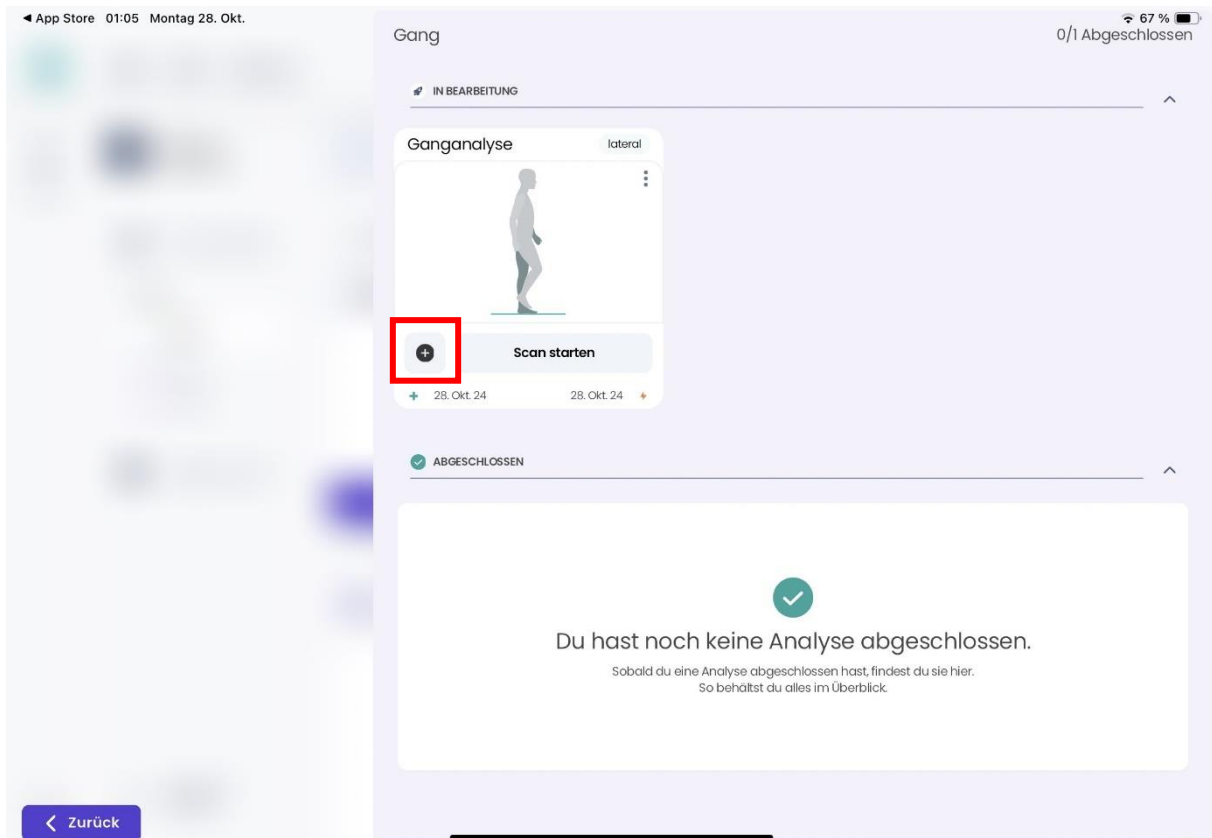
◀ App Store 01:05 Montag 28. Okt.

67 %

Gang

0/1 Abgeschlossen

IN BEARBEITUNG

Ganganalyse

lateral

Scan starten

28. Okt. 24

28. Okt. 24

ABGESCHLOSSEN

Du hast noch keine Analyse abgeschlossen.

Sobald du eine Analyse abgeschlossen hast, findest du sie hier.
So behältst du alles im Überblick.

Zurück